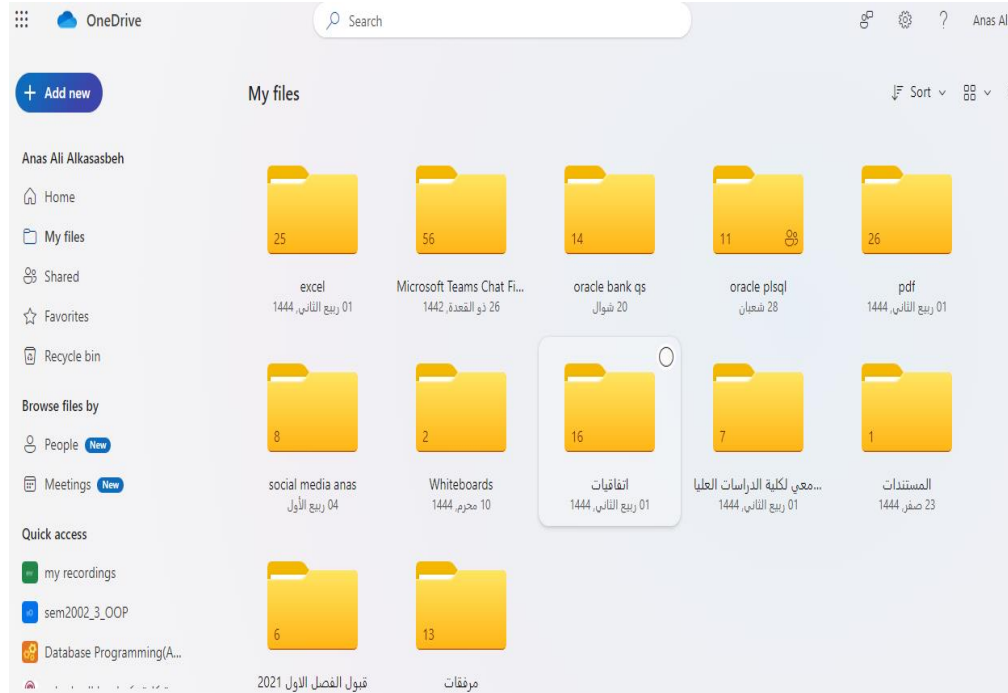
OneDrive

Search

Anas Al

Add new

My files

Sort

Anas Ali Alkasasbeh

Home

My files

Shared

Favorites

Recycle bin

Browse files by

People New

Meetings New

Quick access

my recordings

sem2002_3_OOP

Database Programming(A...

25
excel
01 ربيع الثاني, 1444

56
Microsoft Teams Chat Fi...
26 ذو القعدة, 1442

14
oracle bank qs
20 شوال

11
oracle plsql
28 شعبان

26
pdf
01 ربيع الثاني, 1444

8
social media anas
04 ربيع الأول

2
Whiteboards
10 محرم, 1444

16
اتفاقيات
01 ربيع الثاني, 1444

7
...معي لكلية الدراسات العليا
01 ربيع الثاني, 1444

1
المستندات
23 صفر, 1444

6
قبول الفصل الاول 2021

13
مرفقات